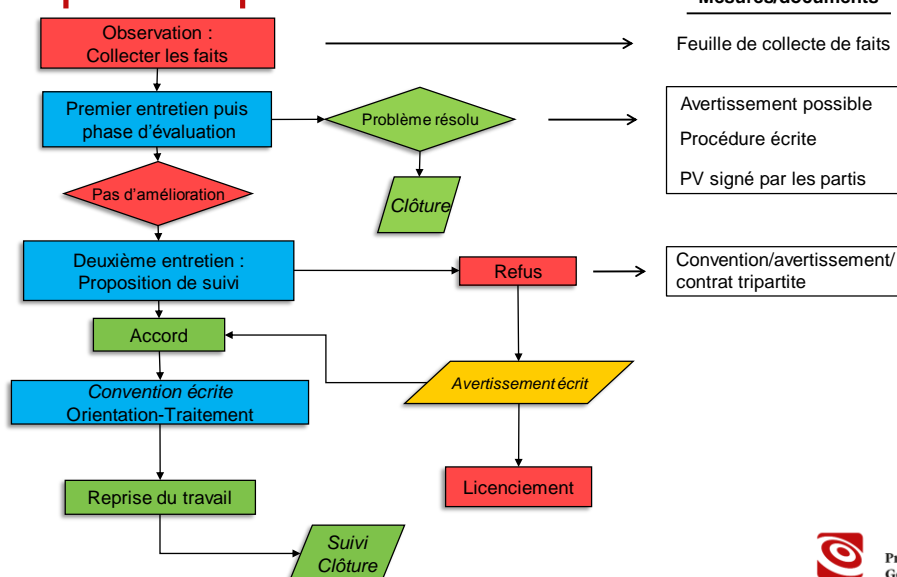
Mesures/documents

Observation :
Collecter les faits

Feuille de collecte de faits

Premier entretien puis phase d'évaluation

Problème résolu

Avertissement possible

Procédure écrite

PV signé par les partis

Clôture

Pas d'amélioration

Deuxième entretien :
Proposition de suivi

Refus

Convention/avertissement/ contrat tripartite

Accord

Avertissement écrit

Convention écrite
Orientation-Traitement

Reprise du travail

Licenciement

Suivi
Clôture

Pr
G